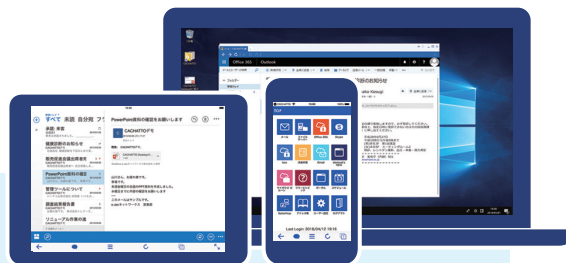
すべて 未読 自分宛 フラ

承認: 最新

健康診断のお知らせ

販売促進会議議事録

PowerPoint資料の確認

管理ツールについて

調達結果報告書

リニューアル作業の

PowerPoint資料の確認をお願いします

CACHATTOデモ

Office 365

Outlook

フォルダー

Last Login: 2016/04/12 16:16